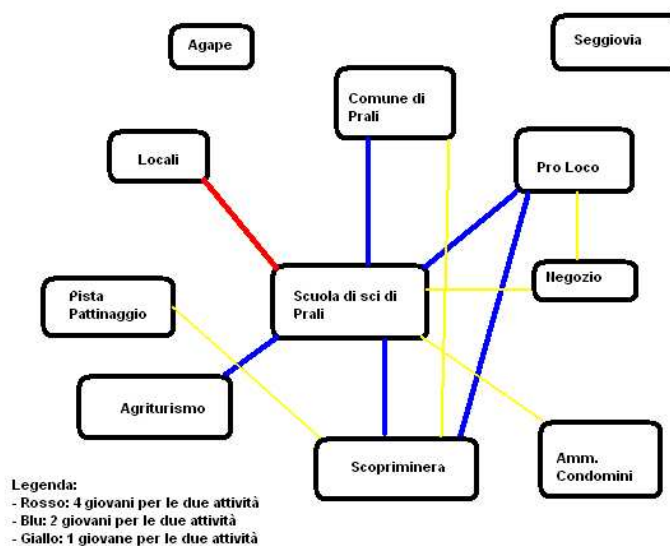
Agape

Seggiovia

Comune di Prali

Locali

Pro Loco

Negozio

Pista Pattinaggio

Scuola di sci di Prali

Agriturismo

Scopriminera

Amm. Condomini

Legenda:
- Rosso: 4 giovani per le due attività
- Blu: 2 giovani per le due attività
- Giallo: 1 giovane per le due attività